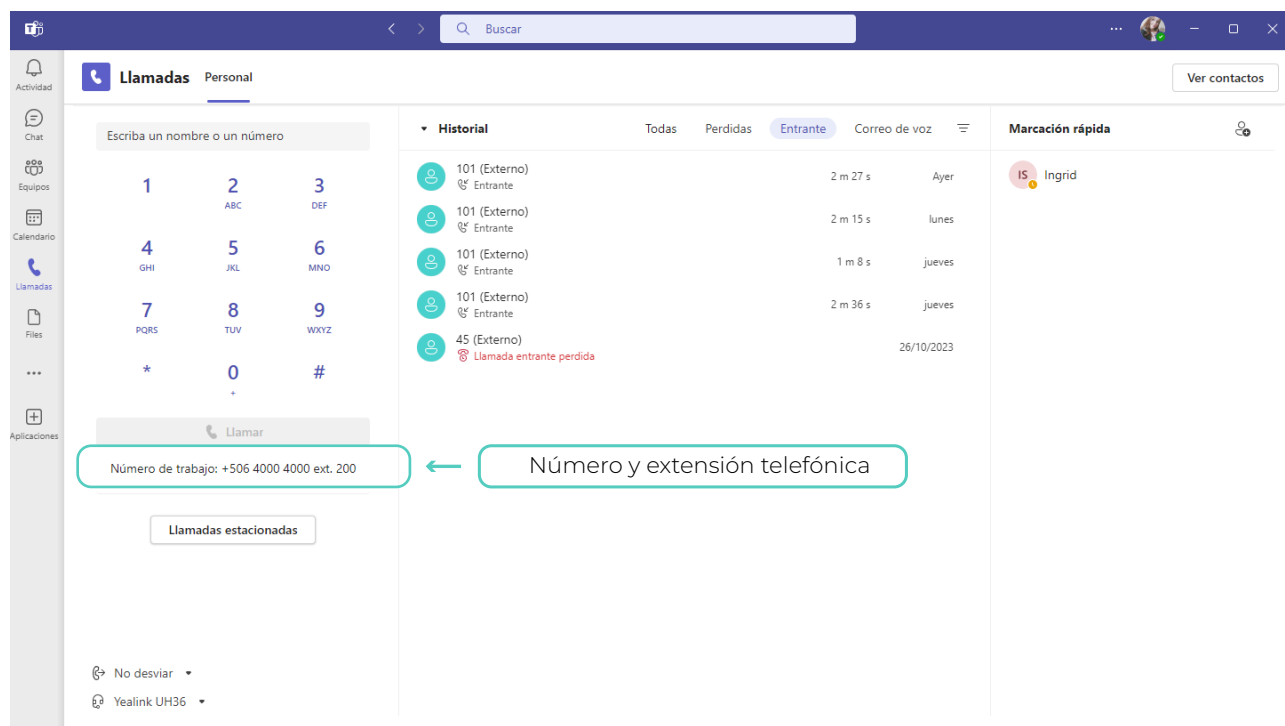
Buscar

Actividad
Chat
Equipos
Calendario
Llamadas
Files
...
Aplicaciones

Llamadas Personal

Ver contactos

Escriba un nombre o un número

1
2 ABC
3 DEF
4 GHI
5 JKL
6 MNO
7 PQRS
8 TUV
9 WXYZ
*
0 +
#

Llamar

Número de trabajo: +506 4000 4000 ext. 200

Número y extensión telefónica

Llamadas estacionadas

No desviar

Yealink UH36

Historial

Todas Perdidas Entrante Correo de voz

101 (Externo)
Entrante
2 m 27 s Ayer

101 (Externo)
Entrante
2 m 15 s lunes

101 (Externo)
Entrante
1 m 8 s jueves

101 (Externo)
Entrante
2 m 36 s jueves

45 (Externo)
Llamada entrante perdida
26/10/2023

Marcación rápida

IS Ingrid